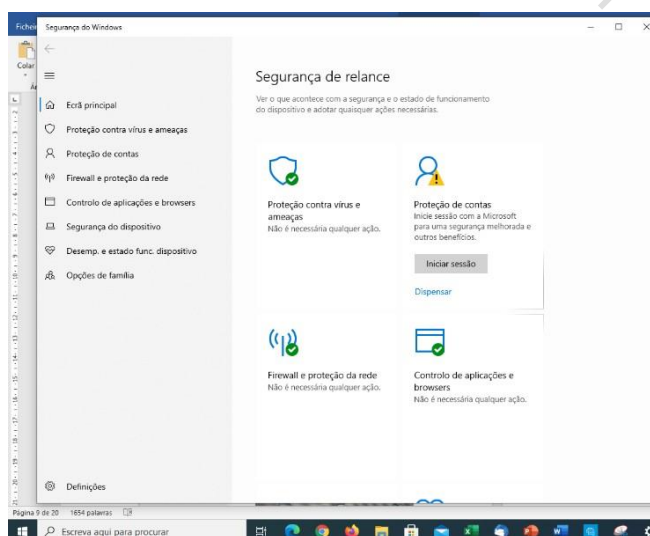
Fiche
Colar
Segurança do Windows

Ecrã principal
Proteção contra vírus e ameaças
Proteção de contas
Firewall e proteção da rede
Controlo de aplicações e browsers
Segurança do dispositivo
Desemp. e estado func. dispositivo
Opções de família

Definições

Segurança de relance

Ver o que acontece com a segurança e o estado de funcionamento do dispositivo e adotar quaisquer ações necessárias.

Proteção contra vírus e ameaças
Não é necessária qualquer ação.

Proteção de contas
Inicie sessão com a Microsoft para uma segurança melhorada e outros benefícios.

Iniciar sessão

Dispensar

Firewall e proteção da rede
Não é necessária qualquer ação.

Controlo de aplicações e browsers
Não é necessária qualquer ação.

Página 9 de 20 1654 palavras

Escreva aqui para procurar